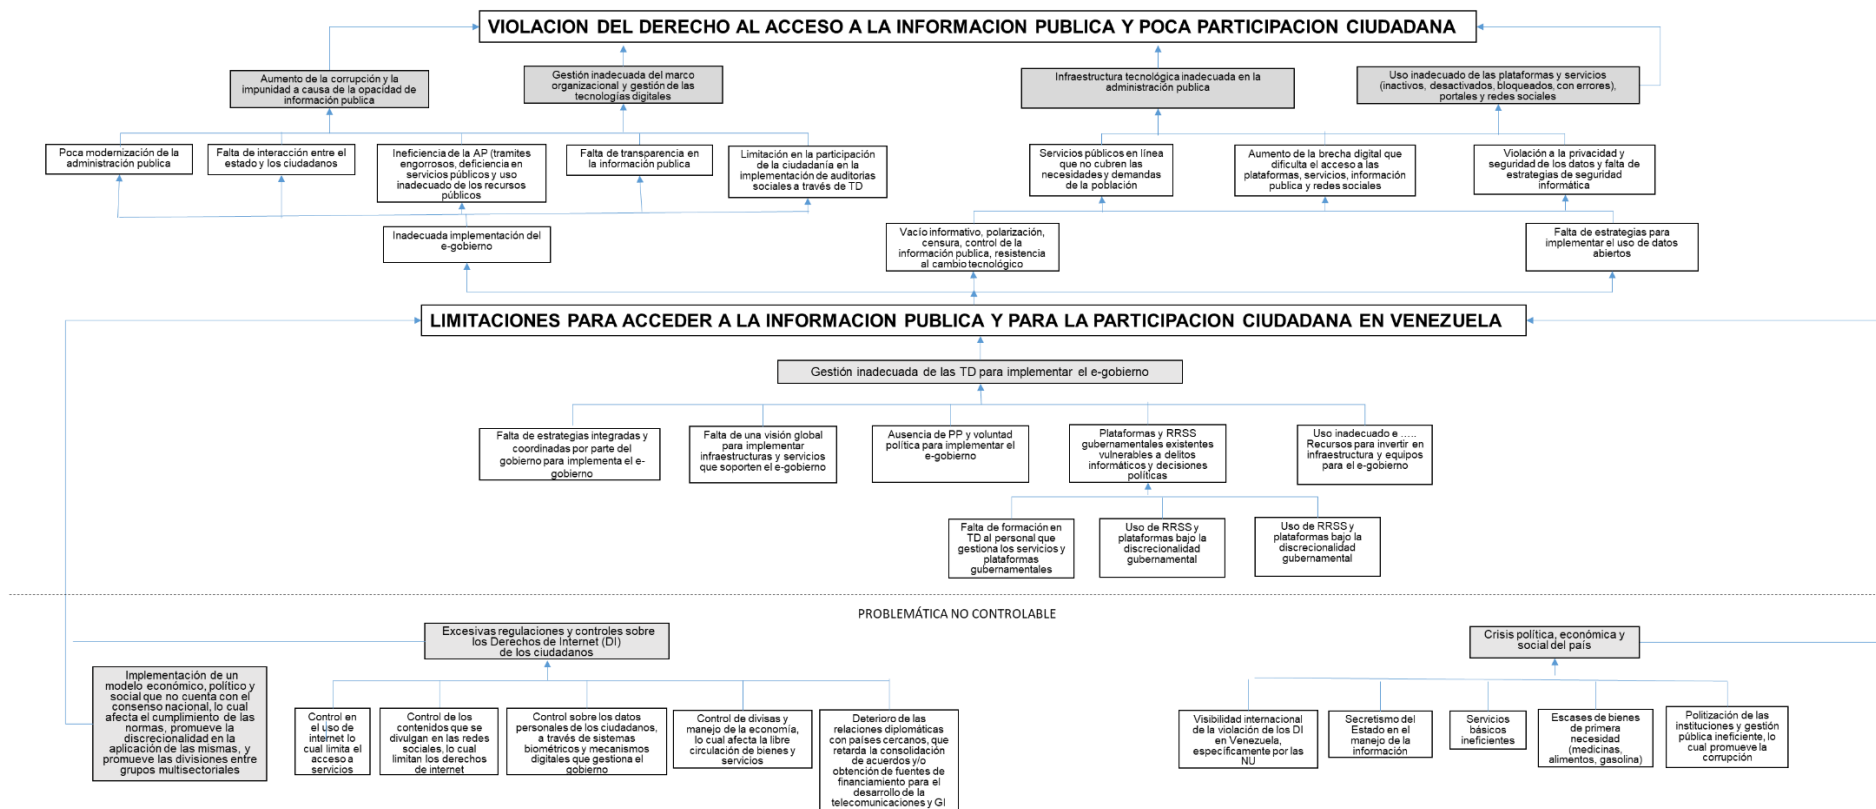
VIOLACION DEL DERECHO AL ACCESO A LA INFORMACION PUBLICA Y POCA PARTICIPACION CIUDADANA

Aumento de la corrupción y la impunidad a causa de la opacidad de información publica

Gestión inadecuada del marco organizacional y gestión de las tecnologías digitales

Infraestructura tecnológica inadecuada en la administración publica

Uso inadecuado de las plataformas y servicios (inactivos, desactivados, bloqueados, con errores), portales y redes sociales

Poca modernización de la administración publica

Falta de interacción entre el estado y los ciudadanos

Ineficiencia de la AP (tramites engorrosos, deficiencia en servicios públicos y uso inadecuado de los recursos públicos

Falta de transparencia en la información publica

Limitación en la participación de la ciudadanía en la implementación de auditorias sociales a través de TD

Servicios públicos en línea que no cubren las necesidades y demandas de la población

Aumento de la brecha digital que dificulta el acceso a las plataformas, servicios, información publica y redes sociales

Violación a la privacidad y seguridad de los datos y falta de estrategias de seguridad informática

Inadecuada implementación del e-gobierno

Vacío informativo, polarización, censura, control de la información publica, resistencia al cambio tecnológico

Falta de estrategias para implementar el uso de datos abiertos

LIMITACIONES PARA ACCEDER A LA INFORMACION PUBLICA Y PARA LA PARTICIPACION CIUDADANA EN VENEZUELA

Gestión inadecuada de las TD para implementar el e-gobierno

Falta de estrategias integradas y coordinadas por parte del gobierno para implementa el e-gobierno

Falta de una visión global para implementar infraestructuras y servicios que soporten el e-gobierno

Ausencia de PP y voluntad política para implementar el e-gobierno

Plataformas y RRSS gubernamentales existentes vulnerables a delitos informáticos y decisiones políticas

Uso inadecuado e ..... Recursos para invertir en infraestructura y equipos para el e-gobierno

Falta de formación en TD al personal que gestiona los servicios y plataformas gubernamentales

Uso de RRSS y plataformas bajo la discrecionalidad gubernamental

Uso de RRSS y plataformas bajo la discrecionalidad gubernamental

PROBLEMÁTICA NO CONTROLABLE

Excesivas regulaciones y controles sobre los Derechos de Internet (DI) de los ciudadanos

Crisis política, económica y social del país

Implementación de un modelo económico, político y social que no cuenta con el consenso nacional, lo cual afecta el cumplimiento de las normas, promueve la discrecionalidad en la aplicación de las mismas, y promueve las divisiones entre grupos multisectoriales

Control en el uso de internet lo cual limita el acceso a servicios

Control de los contenidos que se divulgan en las redes sociales, lo cual limitan los derechos de internet

Control sobre los datos personales de los ciudadanos, a través de sistemas biométricos y mecanismos digitales que gestiona el gobierno

Control de divisas y manejo de la economía, lo cual afecta la libre circulación de bienes y servicios

Deterioro de las relaciones diplomáticas con países cercanos, que retarda la consolidación de acuerdos y/o obtención de fuentes de financiamiento para el desarrollo de la telecomunicaciones y GI

Visibilidad internacional de la violación de los DI en Venezuela, específicamente por las NU

Secretismo del Estado en el manejo de la información

Servicios básicos ineficientes

Escases de bienes de primera necesidad (medicinas, alimentos, gasolina)

Politización de las instituciones y gestión pública ineficiente, lo cual promueve la corrupción